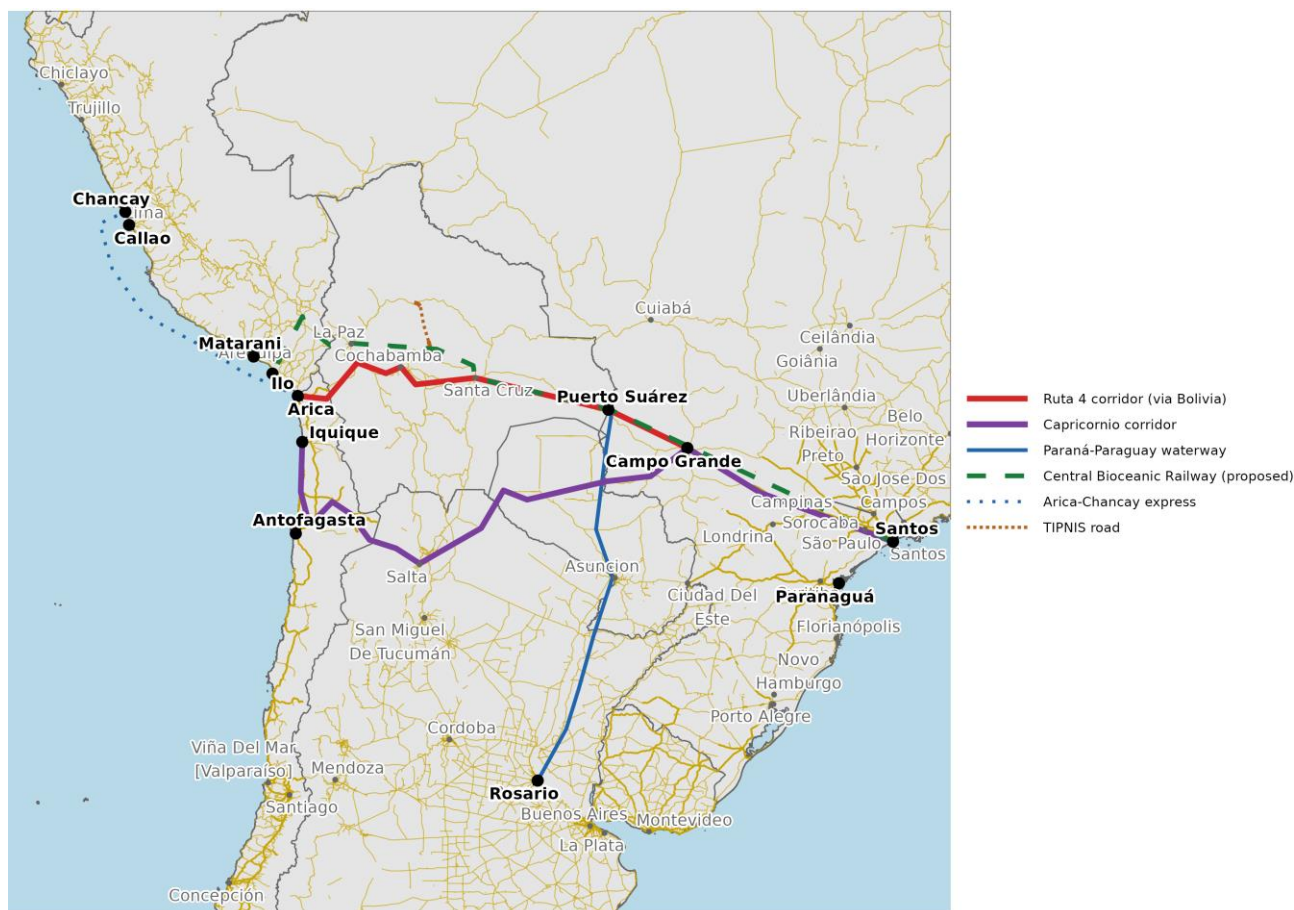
Chiclayo
Trujillo
Chancay
Lima
Callao
Matarani
Arequipa
Ilo
Arica
Iquique
Antofagasta
La Paz
Cochabamba
Santa Cruz
Puerto Suárez
Cuiabá
Ceilândia
Goiânia
Uberlândia
Belo Horizonte
Ribeirao Preto
Sao Jose Dos Campos
Campo Grande
Campinas
Sorocaba
São Paulo
Santos
Santos
Londrina
Paranaguá
Florianópolis
Novo Hamburgo
Porto Alegre
Ciudad Del Este
Asuncion
Salta
San Miguel De Tucumán
Cordoba
Viña Del Mar [Valparaíso]
Mendoza
Santiago
Rosario
Buenos Aires
Montevideo
La Plata
Concepción

Ruta 4 corridor (via Bolivia)
Capricornio corridor
Paraná-Paraguay waterway
Central Bioceanic Railway (proposed)
Arica-Chancay express
TIPNIS road